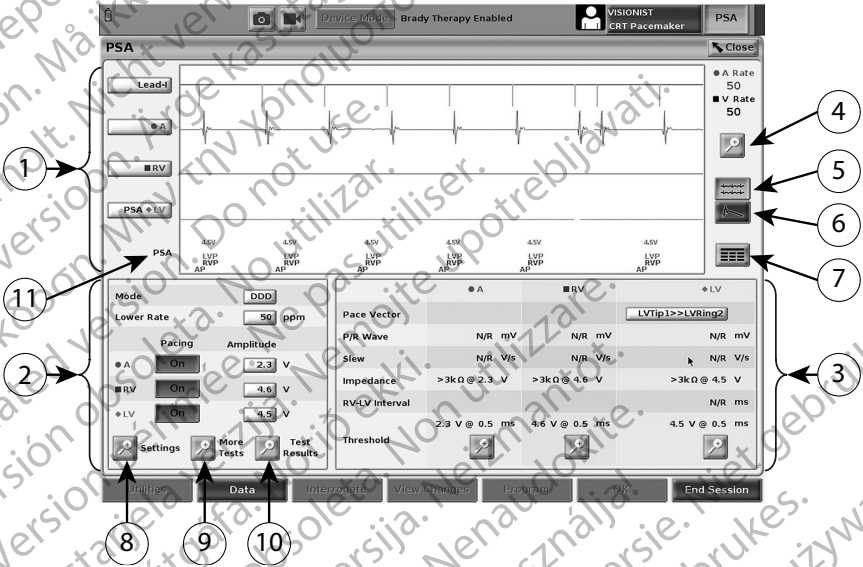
Device Mode Brady Therapy Enabled
VISIONIST CRT Pacemaker
PSA

PSA
Close

Lead-I
A
RV
PSA LV
PSA

A Rate 50
V Rate 50

4.5V LVP RVP AP
4.5V LVP RVP AP
4.5V LVP RVP AP
4.5V LVP RVP AP
4.5V LVP RVP AP
4.5V LVP RVP AP

Mode DDD
Lower Rate 50 ppm

| | Pacing | Amplitude |
|---|---|---|
| A | On | 2.3 V |
| RV | On | 4.6 V |
| LV | On | 4.5 V |

Settings
More Tests
Test Results

| | A | RV | LV |
|---|---|---|---|
| Pace Vector | | | LVTip1>>LVRing2 |
| P/R Wave | N/R mV | N/R mV | N/R mV |
| Slew | N/R V/s | N/R V/s | N/R V/s |
| Impedance | >3kΩ @ 2.3 V | >3kΩ @ 4.6 V | >3kΩ @ 4.5 V |
| RV-LV Interval | | | N/R ms |
| Threshold | 2.3 V @ 0.5 ms | 4.6 V @ 0.5 ms | 4.5 V @ 0.5 ms |

Utilities
Data
Interrogate
View Changes
Program
OK
End Session

1
2
3
4
5
6
7
8
9
10
11

Do not use.
Nicht verwenden.
Ne pas utiliser.
Non utilizzare.
Nenaudokite.
Nepoužívat.
Ne használja!
Ne koristiti.
Må ikke anvendes.
Ärge kasutage.
Μην την χρησιμοποιείτε.
Nu utilizați.
Nie używać.
Niet gebruiken.
Ei saa kasutada.
Ne uporabite.
Versión obsoleta. No utilizar.
Versão obsoleta. Não utilize.
Zastaralá verze.
Elavult verzió.
Novecojusi versija.
Pasenusi versija.
Aegunud versioon.
Version périmée.
Versione obsoleta.
Utdatert versjon.